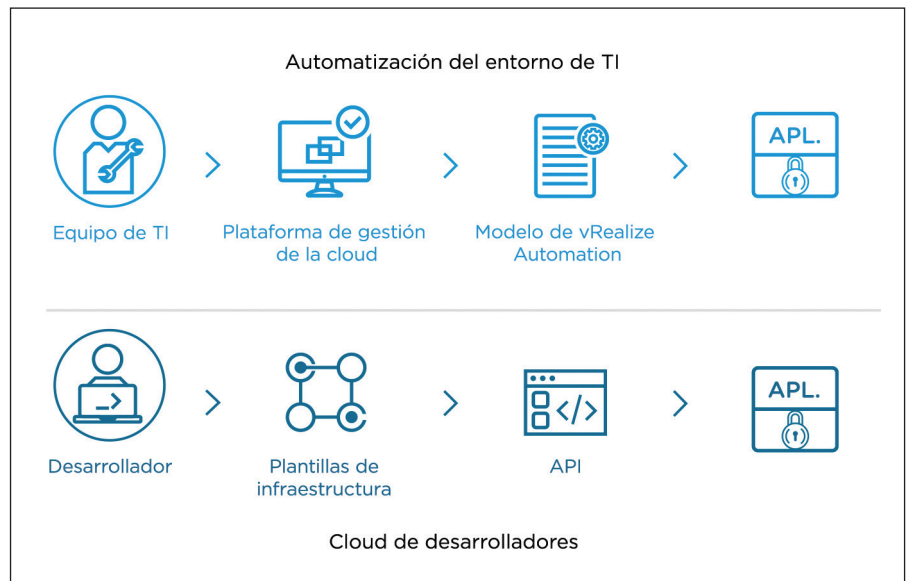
Automatización del entorno de TI

Equipo de TI

Plataforma de gestión de la cloud

Modelo de vRealize Automation

APL.

Desarrollador

Plantillas de infraestructura

API

APL.

Cloud de desarrolladores